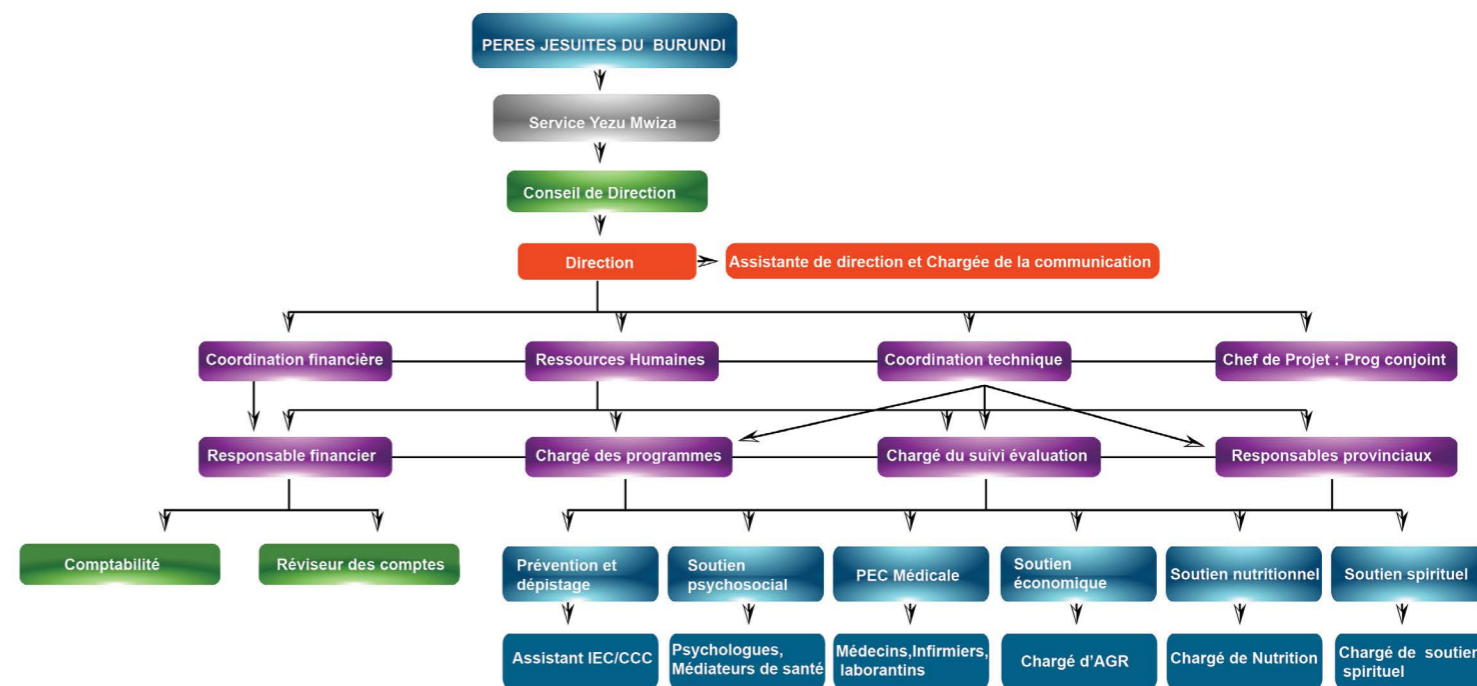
PERES JESUITES DU BURUNDI

Service Yezu Mwiza

Conseil de Direction

Direction

Assistante de direction et Chargée de la communication

Coordination financière

Ressources Humaines

Coordination technique

Chef de Projet : Prog conjoint

Responsable financier

Chargé des programmes

Chargé du suivi évaluation

Responsables provinciaux

Comptabilité

Réviseur des comptes

Prévention et dépistage

Soutien psychosocial

PEC Médicale

Soutien économique

Soutien nutritionnel

Soutien spirituel

Assistant IEC/CCC

Psychologues, Médiateurs de santé

Médecins,Infirmiers, laborantins

Chargé d'AGR

Chargé de Nutrition

Chargé de soutien spirituel